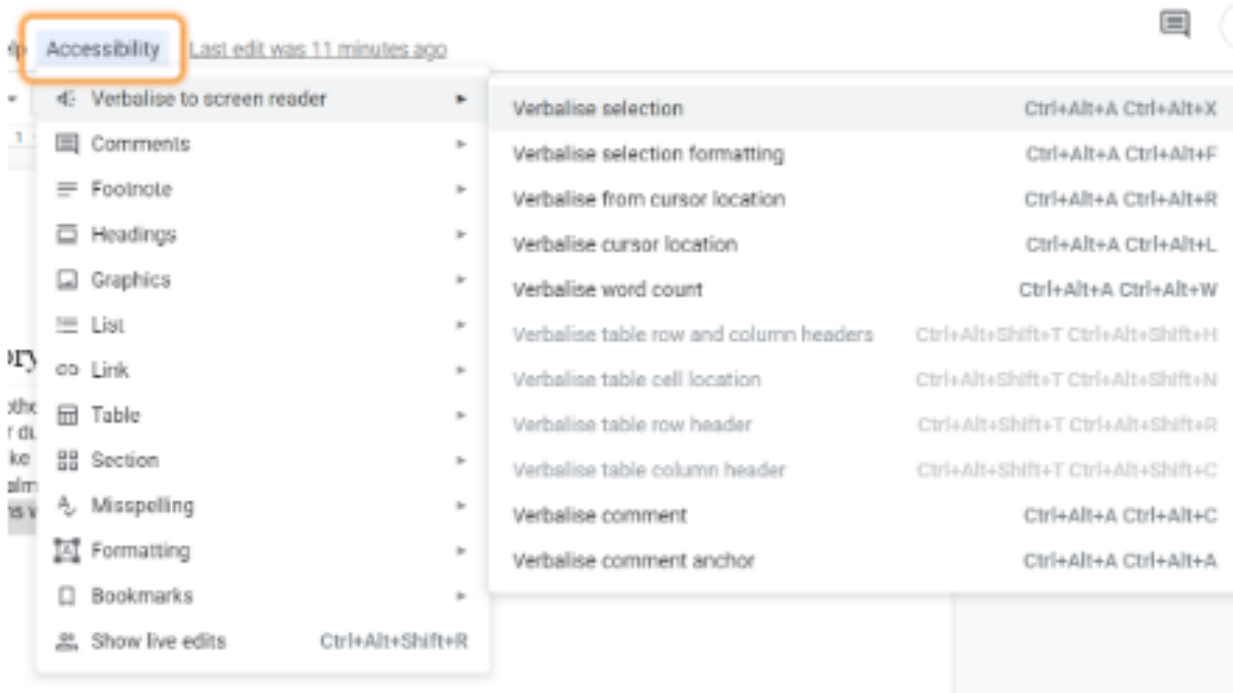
Accessibility Last edit was 11 minutes ago

Verbalise to screen reader
Comments
Footnote
Headings
Graphics
List
Link
Table
Section
Misspelling
Formatting
Bookmarks
Show live edits Ctrl+Alt+Shift+R

Verbalise selection Ctrl+Alt+A Ctrl+Alt+X
Verbalise selection formatting Ctrl+Alt+A Ctrl+Alt+F
Verbalise from cursor location Ctrl+Alt+A Ctrl+Alt+R
Verbalise cursor location Ctrl+Alt+A Ctrl+Alt+L
Verbalise word count Ctrl+Alt+A Ctrl+Alt+W
Verbalise table row and column headers Ctrl+Alt+Shift+T Ctrl+Alt+Shift+H
Verbalise table cell location Ctrl+Alt+Shift+T Ctrl+Alt+Shift+N
Verbalise table row header Ctrl+Alt+Shift+T Ctrl+Alt+Shift+R
Verbalise table column header Ctrl+Alt+Shift+T Ctrl+Alt+Shift+C
Verbalise comment Ctrl+Alt+A Ctrl+Alt+C
Verbalise comment anchor Ctrl+Alt+A Ctrl+Alt+A